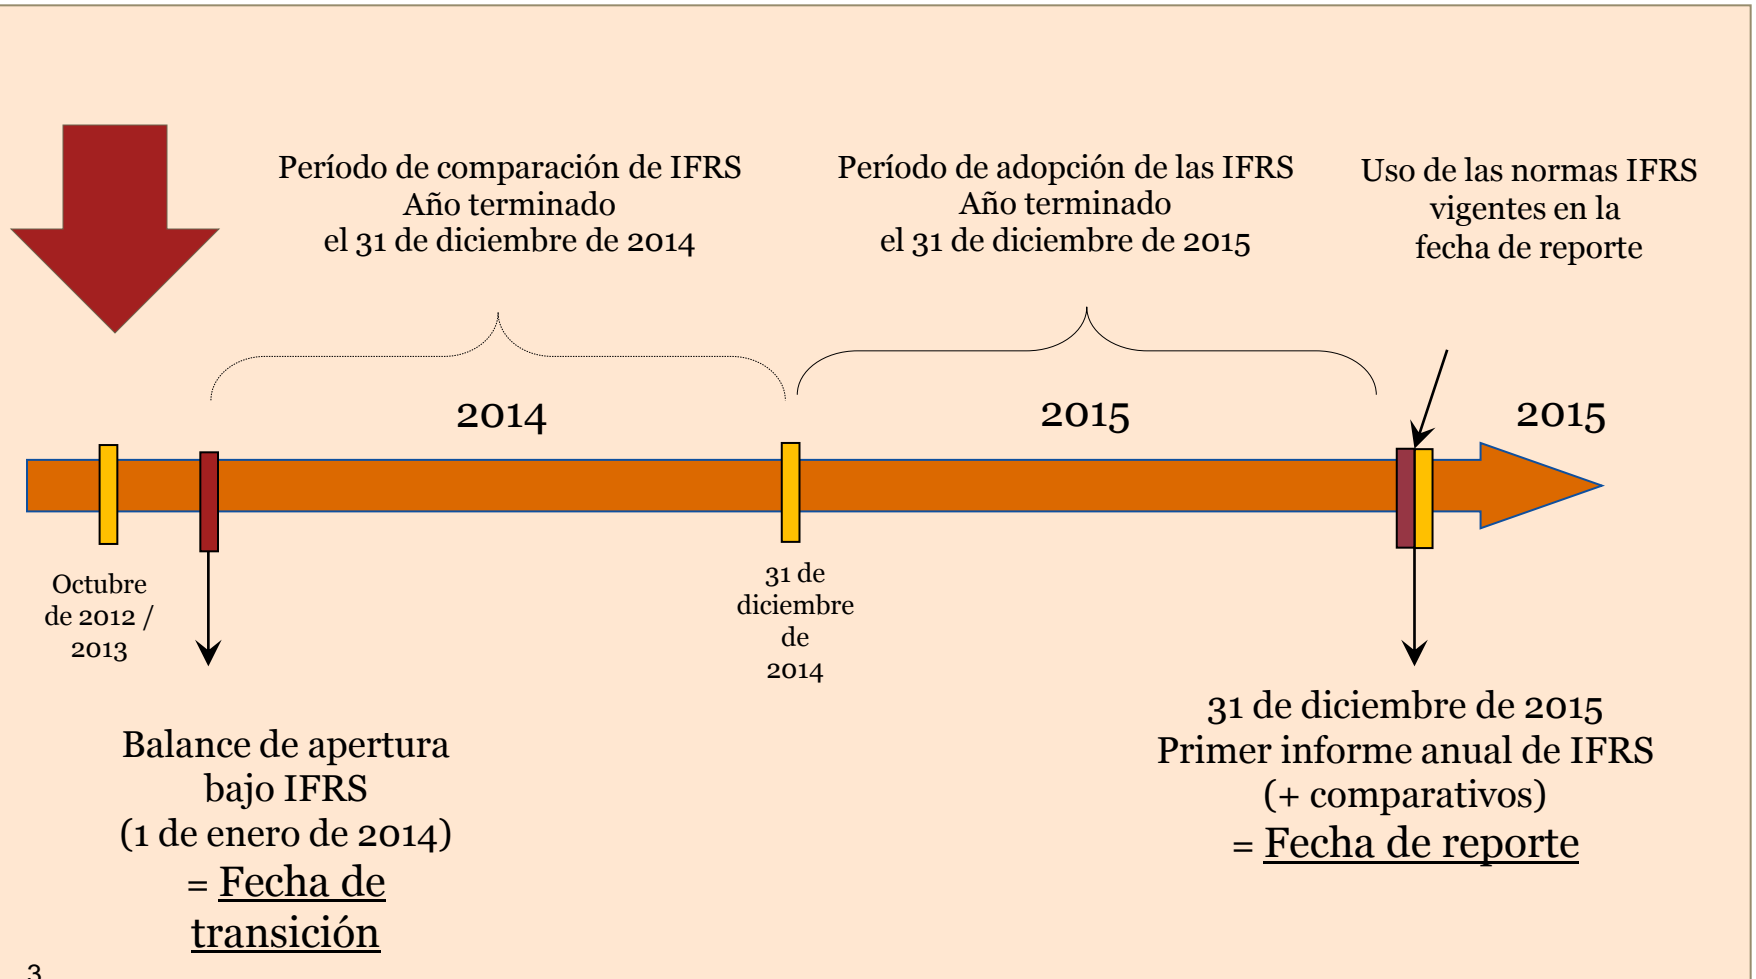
Período de comparación de IFRS
Año terminado
el 31 de diciembre de 2014

Período de adopción de las IFRS
Año terminado
el 31 de diciembre de 2015

Uso de las normas IFRS vigentes en la fecha de reporte

2014

2015

2015

Octubre de 2012 / 2013

31 de diciembre de 2014

Balance de apertura bajo IFRS (1 de enero de 2014) = Fecha de transición

31 de diciembre de 2015
Primer informe anual de IFRS
(+ comparativos)
= Fecha de reporte

3